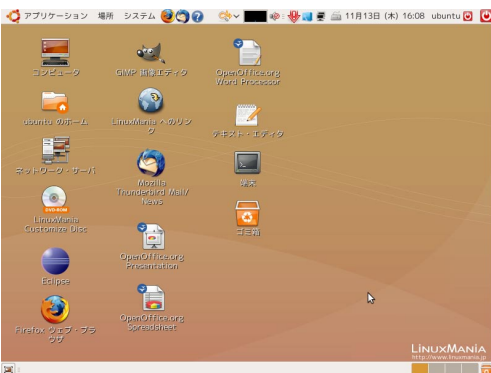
アプリケーション 場所 システム

11月13日 (木) 16:08 ubuntu

コンピュータ

ubuntu のホーム

ネットワーク・サーバ

DVD-ROM

LinuxMania Customize Disc

Eclipse

Firefox ウェブ・ブラウザ

GIMP 画像エディタ

LinuxMania へのリンク

Mozilla Thunderbird Mail/News

OpenOffice.org Presentation

OpenOffice.org Spreadsheet

OpenOffice.org Word Processor

テキスト・エディタ

端末

ゴミ箱

LinuxMania
http://www.linuxmania.jp